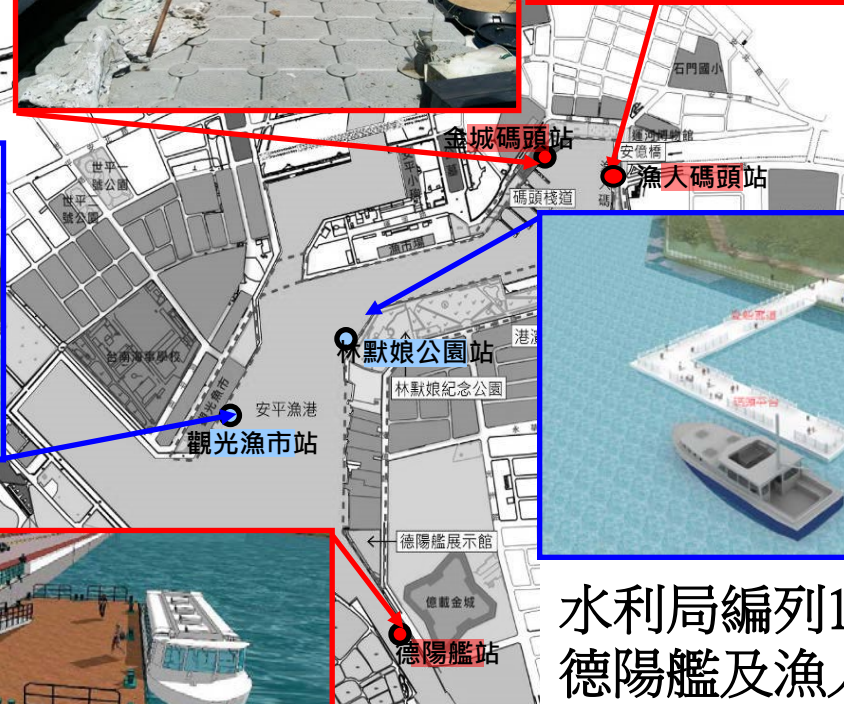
石門國小

金城碼頭站

安億橋

漁人碼頭站

世平一號公園

世平二號公園

碼頭棧道

平小

漁市場

林默娘公園站

港濱

林默娘紀念公園

台南海事學校

安平漁港

觀光漁市站

德陽艦展示館

德載金城

德陽艦站

水利局編列1
德陽艦及漁人